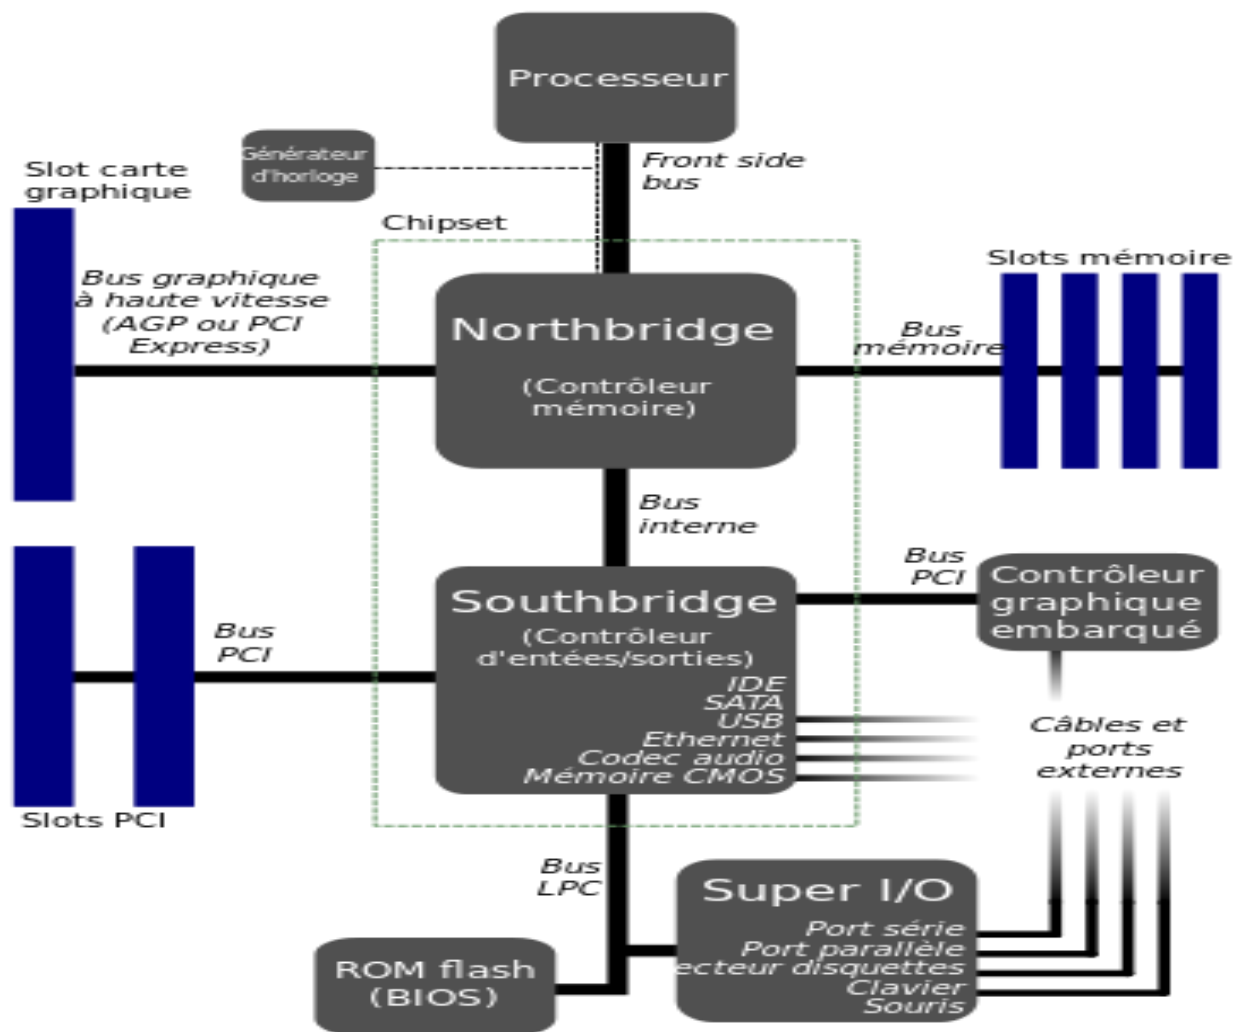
Processeur

Générateur d'horloge

Front side bus

Slot carte graphique

Chipset

Slots mémoire

Bus graphique à haute vitesse (AGP ou PCI Express)

Northbridge

(Contrôleur mémoire)

Bus mémoire

Bus interne

Bus PCI

Contrôleur graphique embarqué

Southbridge

(Contrôleur d'entées/sorties)

IDE
SATA
USB
Ethernet
Codec audio
Mémoire CMOS

Bus PCI

Câbles et ports externes

Slots PCI

Bus LPC

Super I/O

Port série
Port parallèle
ecteur disquettes
Clavier
Souris

ROM flash (BIOS)